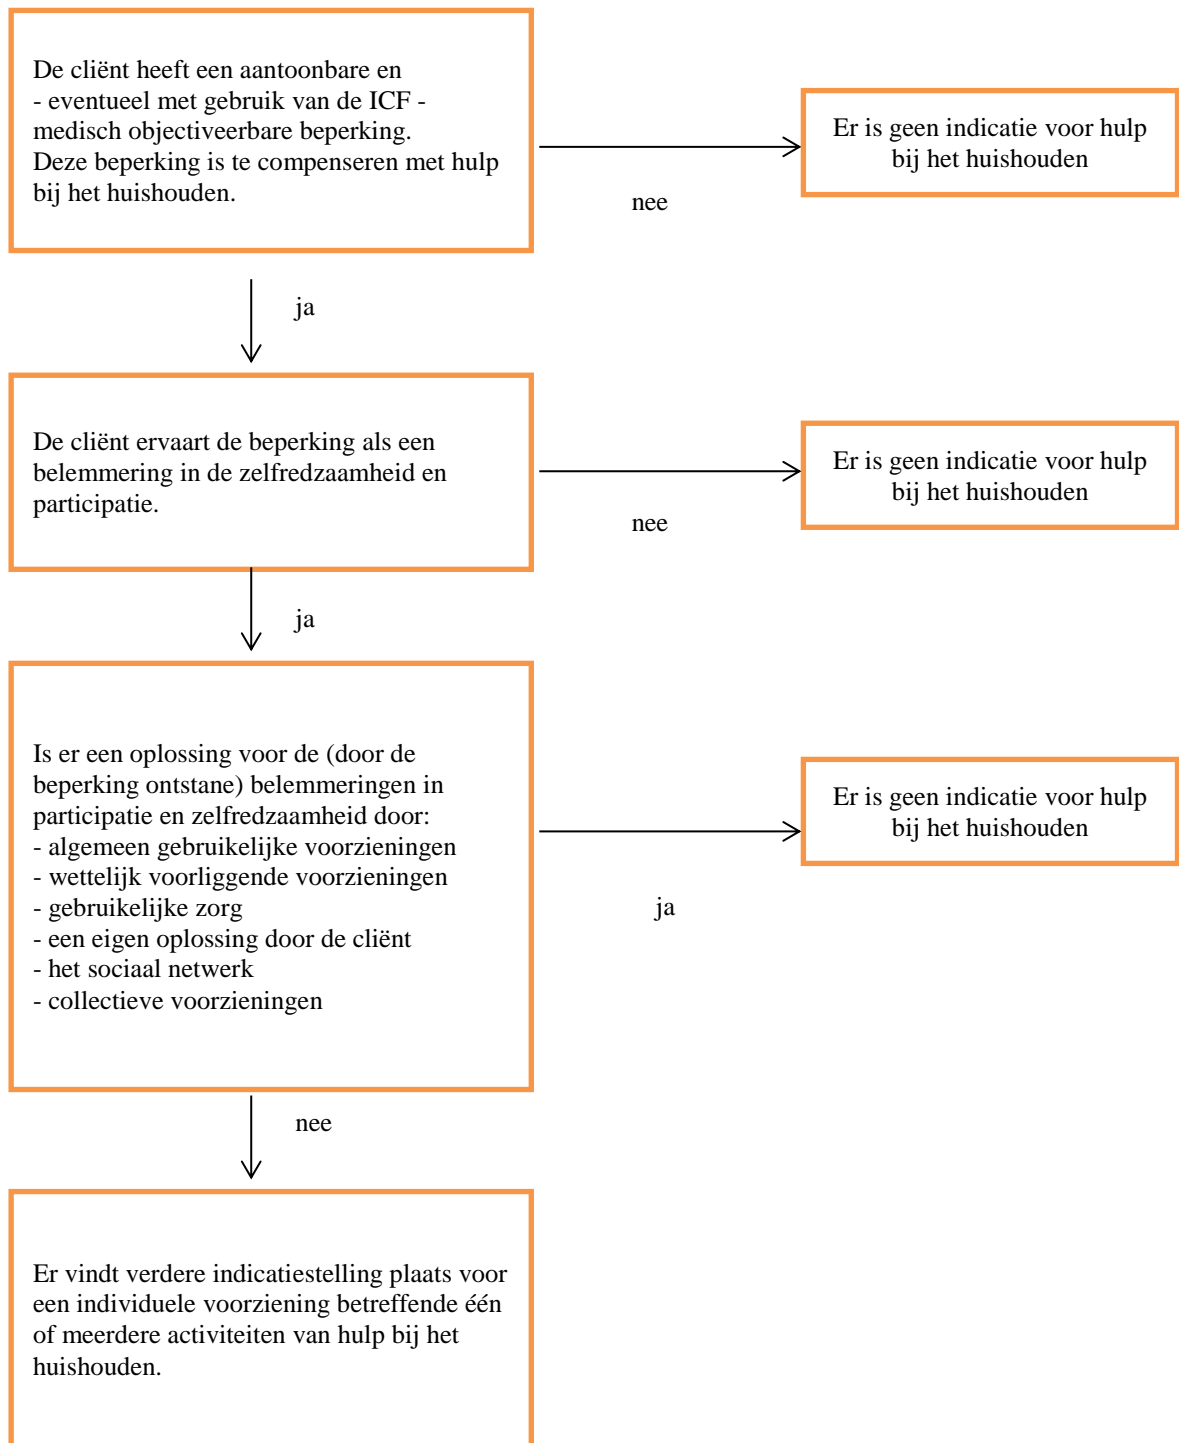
De cliënt heeft een aantoonbare en
- eventueel met gebruik van de ICF -
medisch objectiveerbare beperking.
Deze beperking is te compenseren met hulp bij het huishouden.

nee

Er is geen indicatie voor hulp bij het huishouden

ja

De cliënt ervaart de beperking als een belemmering in de zelfredzaamheid en participatie.

nee

Er is geen indicatie voor hulp bij het huishouden

ja

Is er een oplossing voor de (door de beperking ontstane) belemmeringen in participatie en zelfredzaamheid door:
- algemeen gebruikelijke voorzieningen
- wettelijk voorliggende voorzieningen
- gebruikelijke zorg
- een eigen oplossing door de cliënt
- het sociaal netwerk
- collectieve voorzieningen

ja

Er is geen indicatie voor hulp bij het huishouden

nee

Er vindt verdere indicatiestelling plaats voor een individuele voorziening betreffende één of meerdere activiteiten van hulp bij het huishouden.